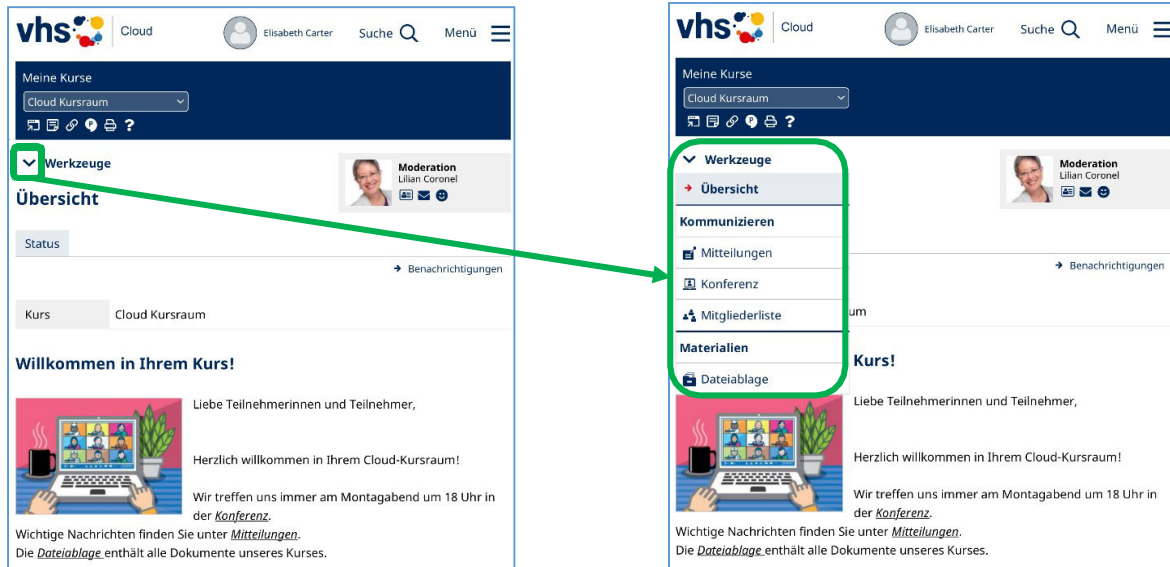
vhs Cloud

Elisabeth Carter

Suche

Menü

Meine Kurse

Cloud Kursraum

Werkzeuge

Übersicht

Moderation
Lilian Coronel

Status

Benachrichtigungen

| Kurs | Cloud Kursraum |
|---|---|

Willkommen in Ihrem Kurs!

Liebe Teilnehmerinnen und Teilnehmer,

Herzlich willkommen in Ihrem Cloud-Kursraum!

Wir treffen uns immer am Montagabend um 18 Uhr in der Konferenz.

Wichtige Nachrichten finden Sie unter Mitteilungen.

Die Dateiablage enthält alle Dokumente unseres Kurses.

vhs Cloud

Elisabeth Carter

Suche

Menü

Meine Kurse

Cloud Kursraum

Werkzeuge

Übersicht

Kommunizieren

Mitteilungen

Konferenz

Mitgliederliste

Materialien

Dateiablage

Moderation
Lilian Coronel

Benachrichtigungen

um

Kurs!

Liebe Teilnehmerinnen und Teilnehmer,

Herzlich willkommen in Ihrem Cloud-Kursraum!

Wir treffen uns immer am Montagabend um 18 Uhr in der Konferenz.

Wichtige Nachrichten finden Sie unter Mitteilungen.

Die Dateiablage enthält alle Dokumente unseres Kurses.